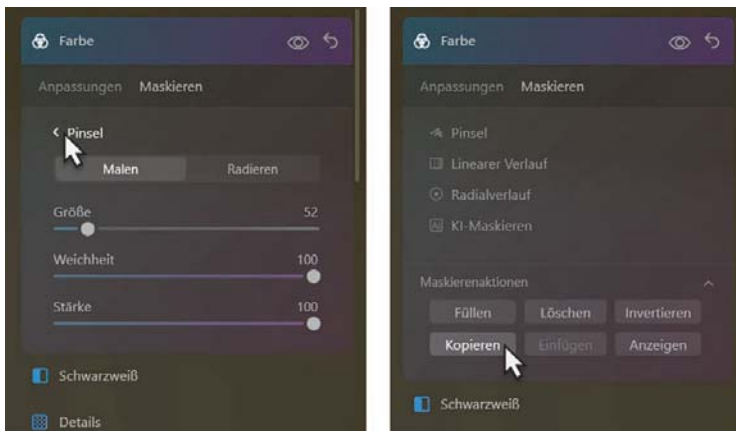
Farbe

Anpassungen Maskieren

< Pinsel

Malen Radieren

Größe 52

Weichheit 100

Stärke 100

Schwarzweiß

Details

Farbe

Anpassungen Maskieren

Pinsel

Linearer Verlauf

Radialverlauf

KI-Maskieren

Maskierenaktionen

Füllen Löschen Invertieren

Kopieren Einfügen Anzeigen

Schwarzweiß